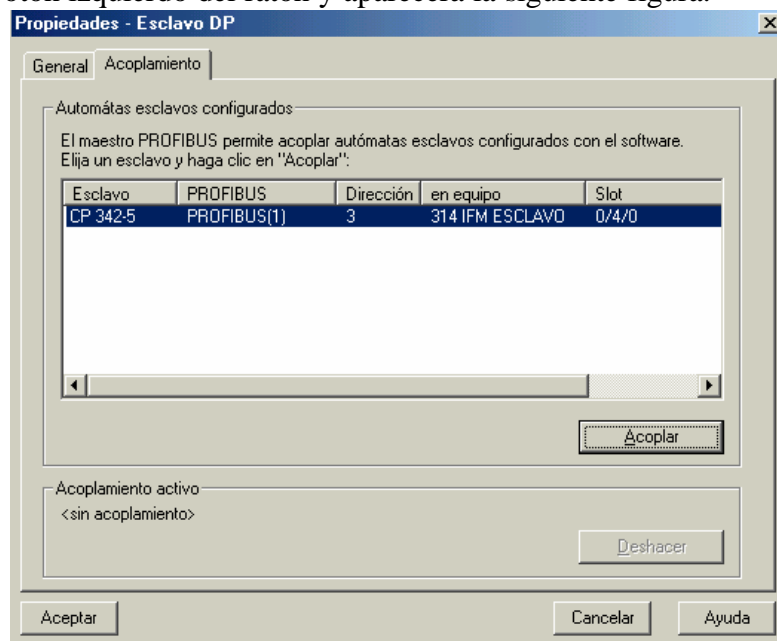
Propiedades - Esclavo DP

General | Acoplamiento

Autómatas esclavos configurados

El maestro PROFIBUS permite acoplar autómatas esclavos configurados con el software. Elija un esclavo y haga clic en "Acoplar":

| Esclavo | PROFIBUS | Dirección | en equipo | Slot |
|---|---|---|---|---|
| CP 342-5 | PROFIBUS(1) | 3 | 314 IFM ESCLAVO | 0/4/0 |

Acoplar

Acoplamiento activo

<sin acoplamiento>

Deshacer

Aceptar

Cancelar

Ayuda